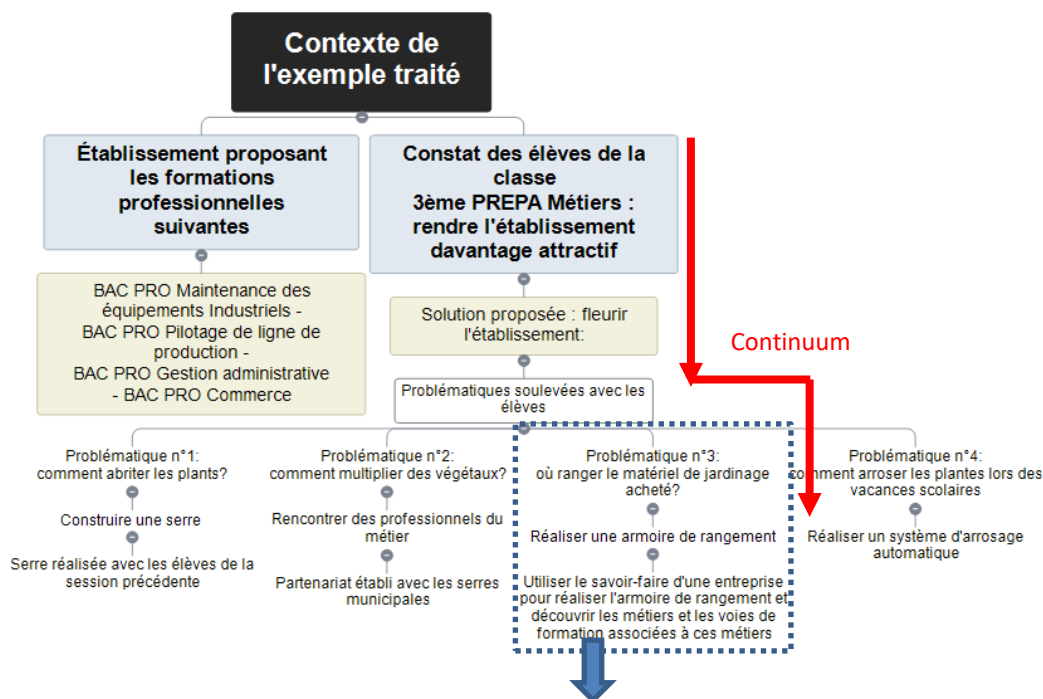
Contexte de l'exemple traité

Établissement proposant les formations professionnelles suivantes

BAC PRO Maintenance des équipements Industriels - BAC PRO Pilotage de ligne de production - BAC PRO Gestion administrative - BAC PRO Commerce

Constat des élèves de la classe 3ème PREPA Métiers : rendre l'établissement davantage attractif

Solution proposée : fleurir l'établissement:

Continuum

Problématiques soulevées avec les élèves

Problématique n°1: comment abriter les plants?

Construire une serre

Serre réalisée avec les élèves de la session précédente

Problématique n°2: comment multiplier des végétaux?

Rencontrer des professionnels du métier

Partenariat établi avec les serres municipales

Problématique n°3: où ranger le matériel de jardinage acheté?

Réaliser une armoire de rangement

Utiliser le savoir-faire d'une entreprise pour réaliser l'armoire de rangement et découvrir les métiers et les voies de formation associées à ces métiers

Problématique n°4: comment arroser les plantes lors des vacances scolaires

Réaliser un système d'arrosage automatique